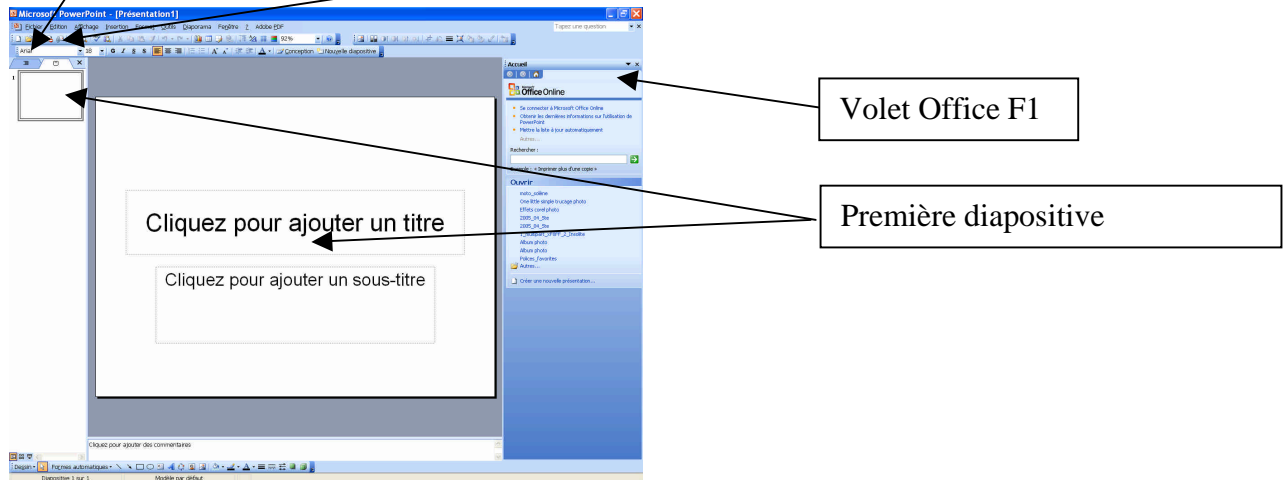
Microsoft PowerPoint - [Présentation1]

Fichier Édition Affichage Insertion Format Outils Diaporama Fenêtre ? Adobe PDF

Tapez une question

Arial 18 G I S S 92% Conception Nouvelle diapositive

Accueil

Office Online

Se connecter à Microsoft Office Online

Obtenir les dernières informations sur l'utilisation de PowerPoint

Mettre la liste à jour automatiquement

Autres...

Rechercher :

Exemple : « Imprimer plus d'une copie »

Ouvrir

intro_solène

One little single tracage photo

Effets corel photo

2005_04_tte

2005_04_tte

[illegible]

Album photo

Album photo

Polices_favorites

Autres...

Créer une nouvelle présentation...

Volet Office F1

Première diapositive

Cliquez pour ajouter un titre

Cliquez pour ajouter un sous-titre

Cliquez pour ajouter des commentaires

Dessin Formes automatiques

Diapositive 1 sur 1 Modèle par défaut